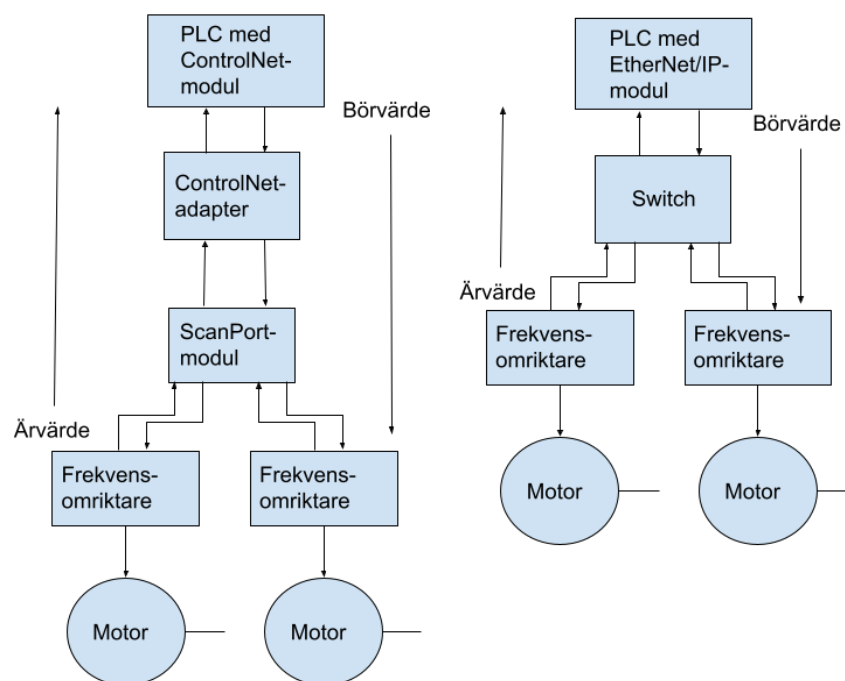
PLC med ControlNet-modul

Börvärde

ControlNet-adapter

ScanPort-modul

Ärvärde

Frekvens-omriktare

Frekvens-omriktare

Motor

Motor

PLC med EtherNet/IP-modul

Börvärde

Switch

Ärvärde

Frekvens-omriktare

Frekvens-omriktare

Motor

Motor